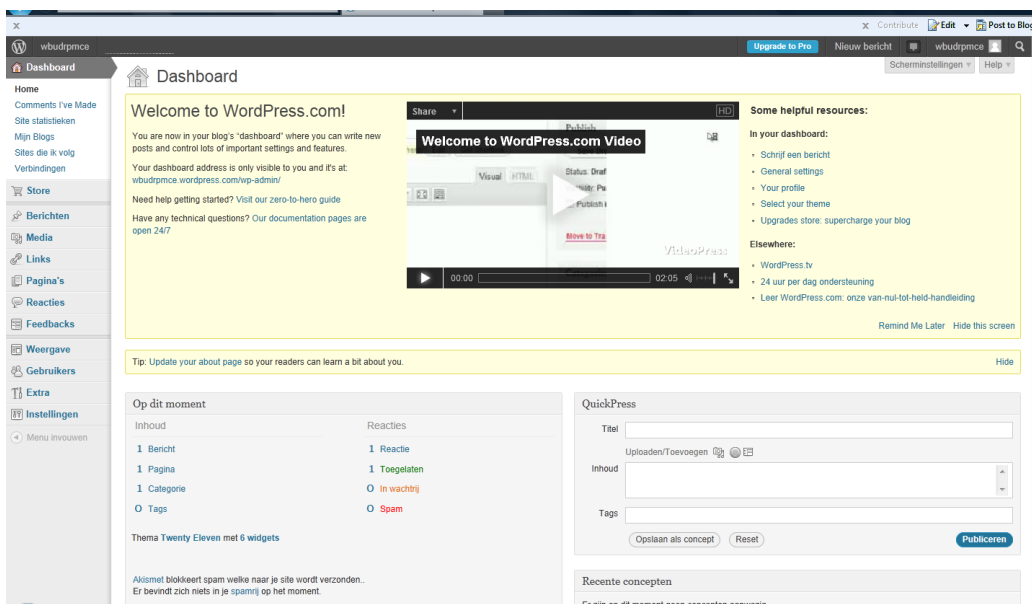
x

x Contribute Edit Post to Blog

wbudrpmce

Upgrade to Pro Nieuw bericht wbudrpmce

Dashboard

Home
Comments I've Made
Site statistieken
Mijn Blogs
Sites die ik volg
Verbindingen

Store

Berichten
Media
Links
Pagina's
Reacties
Feedbacks

Weergave
Gebruikers
Extra
Instellingen

Menu invouwen

Dashboard

Scherminstellingen Help

Welcome to WordPress.com!

You are now in your blog's "dashboard" where you can write new posts and control lots of important settings and features.

Your dashboard address is only visible to you and it's at: wbudrpmce.wordpress.com/wp-admin/

Need help getting started? Visit our zero-to-hero guide

Have any technical questions? Our documentation pages are open 24/7

Share HD

Welcome to WordPress.com Video

Publish
Visual HTML
Status: Draf
Publish i
Move to Tra
VideoPress
00:00 02:05

Some helpful resources:

In your dashboard:

Schrijf een bericht
General settings
Your profile
Select your theme
Upgrades store: supercharge your blog

Elsewhere:

WordPress.tv
24 uur per dag ondersteuning
Leer WordPress.com: onze van-nul-tot-held-handleiding

Remind Me Later Hide this screen

Tip: Update your about page so your readers can learn a bit about you.

Hide

Op dit moment

| Inhoud | | Reacties | |
|---|---|---|---|
| 1 | Bericht | 1 | Reactie |
| 1 | Pagina | 1 | Toegelaten |
| 1 | Categorie | 0 | In wachtrij |
| 0 | Tags | 0 | Spam |

Thema Twenty Eleven met 6 widgets

Akismet blokkeert spam welke naar je site wordt verzonden..
Er bevindt zich niets in je spamrij op het moment.

QuickPress

Titel

Uploaden/Toevoegen

Inhoud

Tags

Opslaan als concept Reset Publiceren

Recente concepten